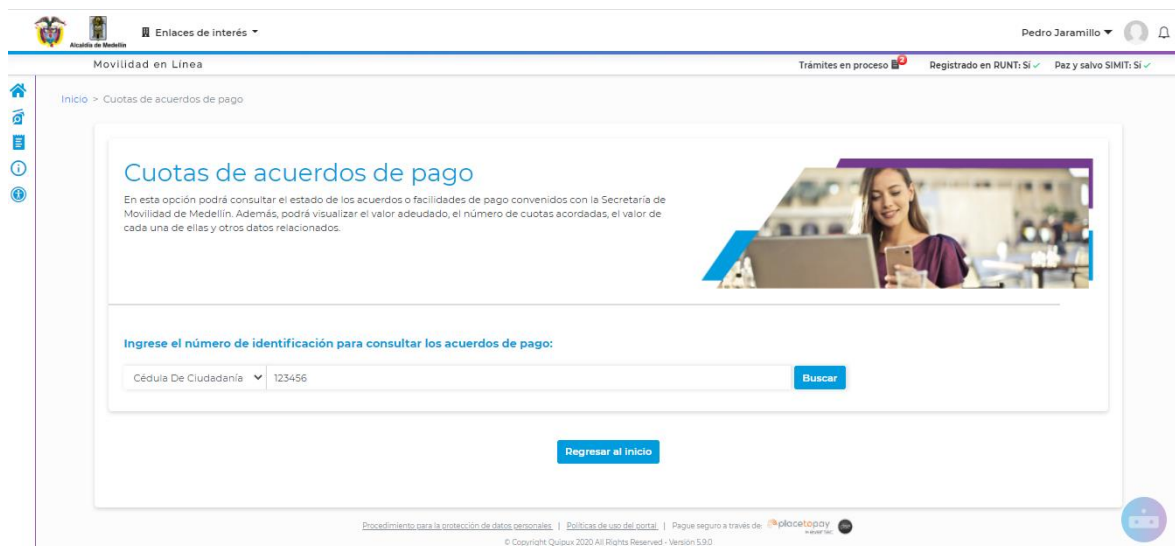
Alcaldía de Medellín

Enlaces de interés

Pedro Jaramillo

Movilidad en Línea

Trámites en proceso 2 Registrado en RUNT: Sí ✓ Paz y salvo SIMIT: Sí ✓

Inicio > Cuotas de acuerdos de pago

Cuotas de acuerdos de pago

En esta opción podrá consultar el estado de los acuerdos o facilidades de pago convenidos con la Secretaría de Movilidad de Medellín. Además, podrá visualizar el valor adeudado, el número de cuotas acordadas, el valor de cada una de ellas y otros datos relacionados.

Ingrese el número de identificación para consultar los acuerdos de pago:

Cédula De Ciudadanía 123456 Buscar

Regresar al inicio

Procedimiento para la protección de datos personales | Políticas de uso del portal | Pague seguro a través de: placetopay

© Copyright Quipux 2020 All Rights Reserved - Versión 5.9.0